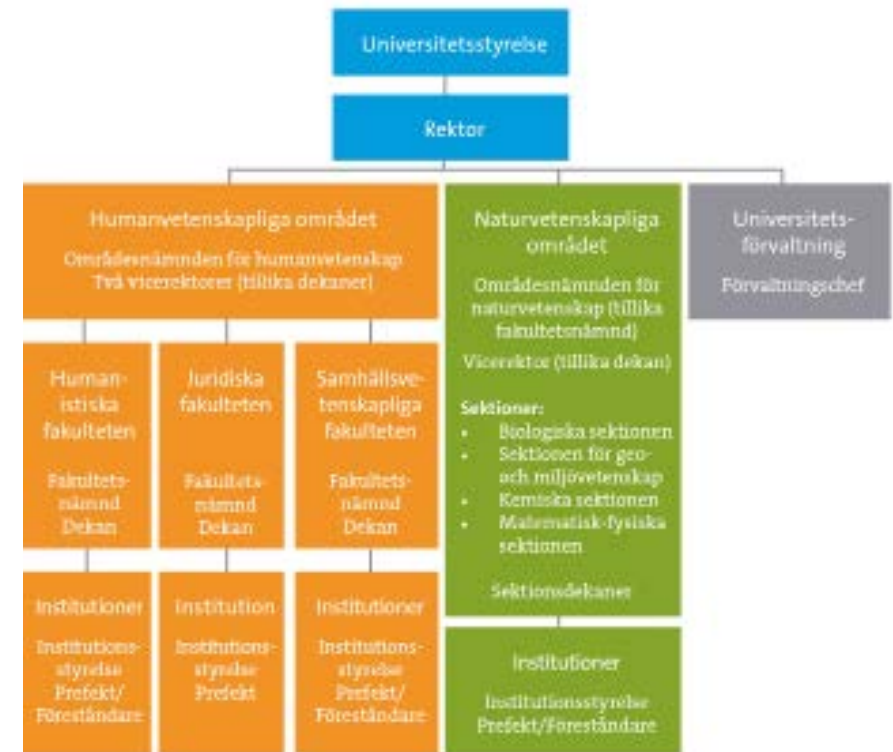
Universitetsstyrelse

Rektor

Humanvetenskapliga området
Områdesnämnden för humanvetenskap
Två vicerektorer (tillika dekaner)

Humanistiska fakulteten
Fakultetsnämnd
Dekan

Institutioner
Institutionsstyrelse
Prefekt/
Föreståndare

Juridiska fakulteten
Fakultetsnämnd
Dekan

Institution
Institutionsstyrelse
Prefekt

Samhällsvetenskapliga fakulteten
Fakultetsnämnd
Dekan

Institutioner
Institutionsstyrelse
Prefekt/
Föreståndare

Naturvetenskapliga området
Områdesnämnden för naturvetenskap (tillika fakultetsnämnd)
Vicerektor (tillika dekan)

Sektioner:
- Biologiska sektionen
- Sektionen för geo- och miljövetenskap
- Kemiska sektionen
- Matematisk-fysiska sektionen

Sektionsdekaner

Institutioner
Institutionsstyrelse
Prefekt/Föreståndare

Universitetsförvaltning
Förvaltningschef